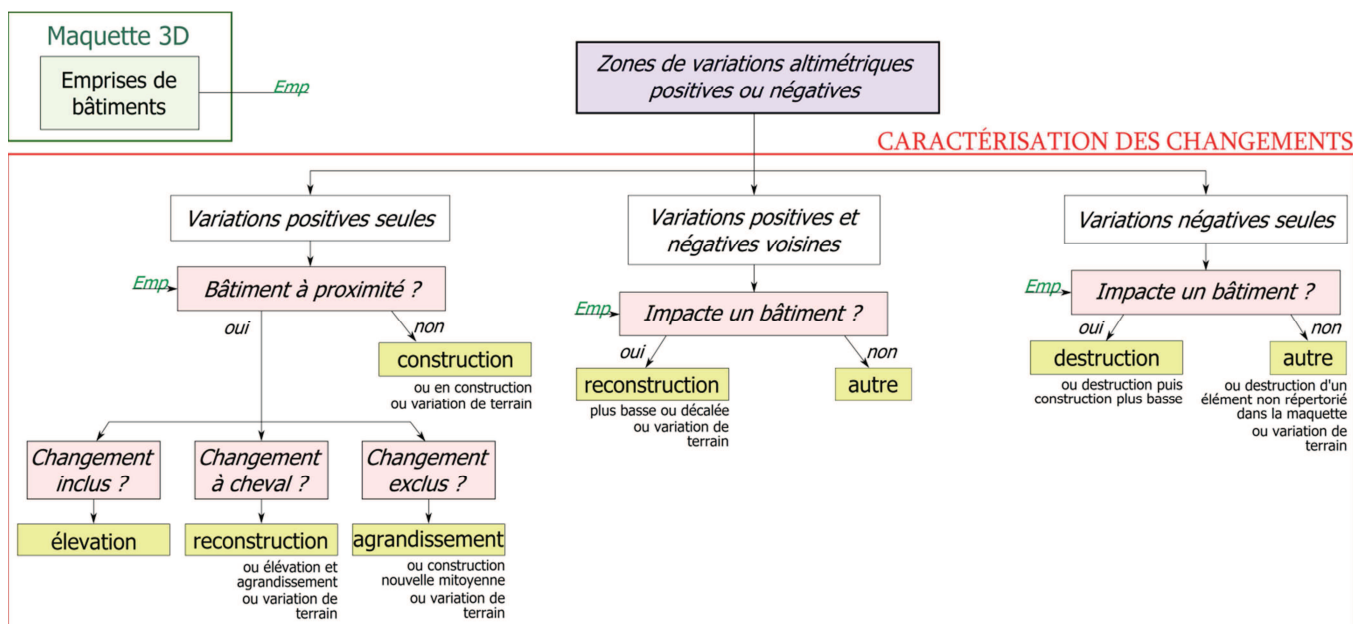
Maquette 3D

Emprises de bâtiments

Emp

Zones de variations altimétriques positives ou négatives

CARACTÉRISATION DES CHANGEMENTS

Variations positives seules

Emp

Bâtiment à proximité ?

oui

non

construction

ou en construction ou variation de terrain

Changement inclus ?

élevation

Changement à cheval ?

reconstruction

ou élévation et agrandissement ou variation de terrain

Changement exclus ?

agrandissement

ou construction nouvelle mitoyenne ou variation de terrain

Variations positives et négatives voisines

Emp

Impacte un bâtiment ?

oui

non

reconstruction

plus basse ou décalée ou variation de terrain

autre

Variations négatives seules

Emp

Impacte un bâtiment ?

oui

non

destruction

ou destruction puis construction plus basse

autre

ou destruction d'un élément non répertorié dans la maquette ou variation de terrain